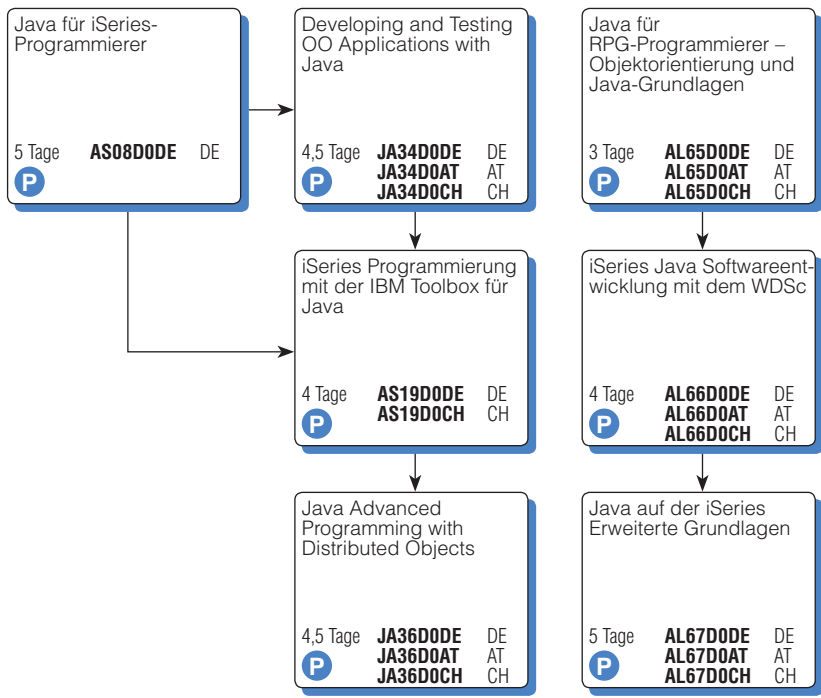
Java für iSeries-Programmierer

5 Tage AS08D0DE DE
P

Developing and Testing OO Applications with Java

4,5 Tage JA34D0DE DE
JA34D0AT AT
JA34D0CH CH
P

Java für RPG-Programmierer – Objektorientierung und Java-Grundlagen

3 Tage AL65D0DE DE
AL65D0AT AT
AL65D0CH CH
P

iSeries Programmierung mit der IBM Toolbox für Java

4 Tage AS19D0DE DE
AS19D0CH CH
P

iSeries Java Softwareentwicklung mit dem WDSc

4 Tage AL66D0DE DE
AL66D0AT AT
AL66D0CH CH
P

Java Advanced Programming with Distributed Objects

4,5 Tage JA36D0DE DE
JA36D0AT AT
JA36D0CH CH
P

Java auf der iSeries Erweiterte Grundlagen

5 Tage AL67D0DE DE
AL67D0AT AT
AL67D0CH CH
P